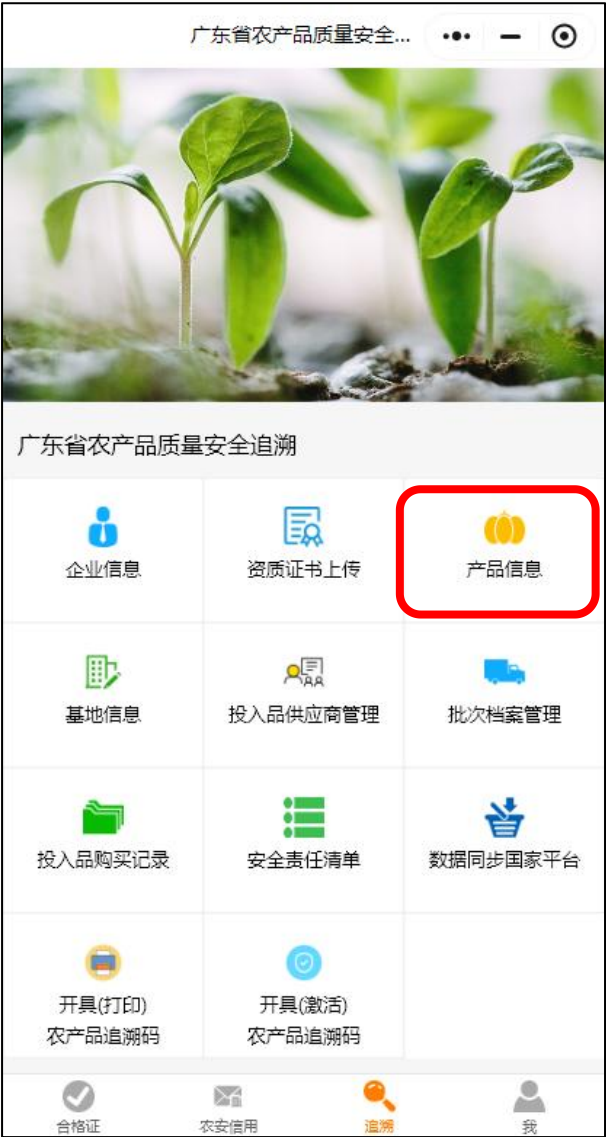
广东省农产品质量安全...

广东省农产品质量安全追溯

企业信息

资质证书上传

产品信息

基地信息

投入品供应商管理

批次档案管理

投入品购买记录

安全责任清单

数据同步国家平台

开具(打印)
农产品追溯码

开具(激活)
农产品追溯码

合格证

农安信用

追溯

我